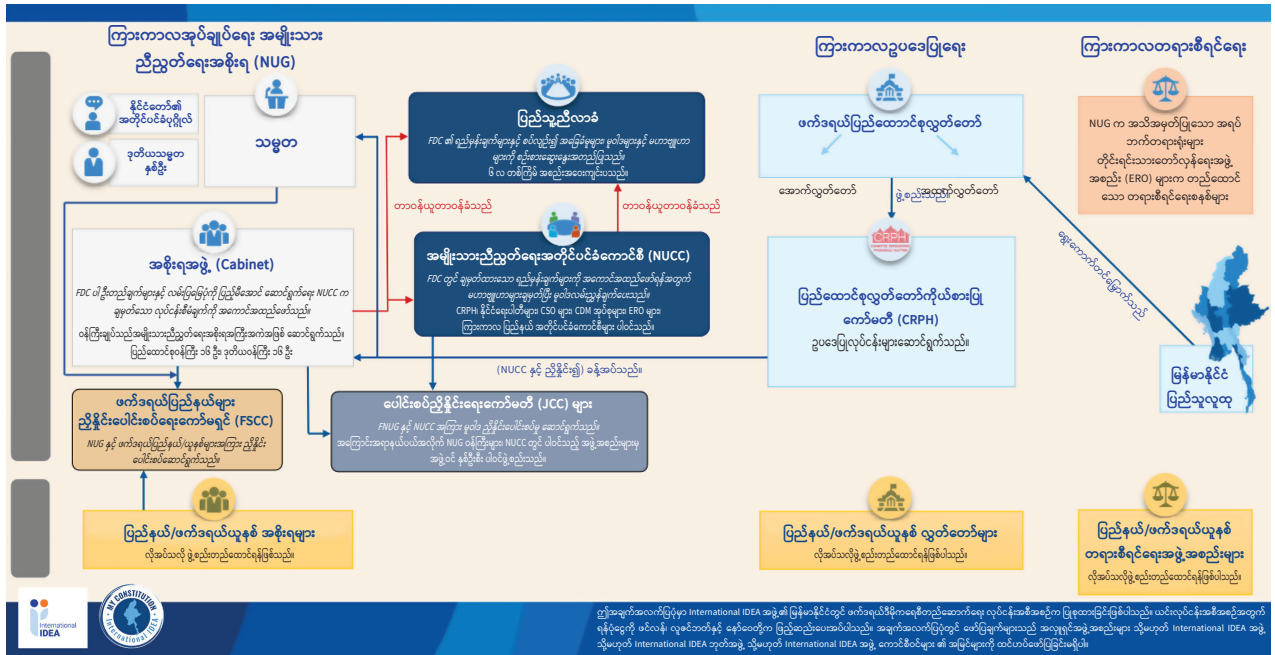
ကြားကာလအုပ်ချုပ်ရေး အမျိုးသား ညီညွတ်ရေးအစိုးရ (NUG)

နိုင်ငံတော်၏ အတိုင်ပင်ခံပုဂ္ဂိုလ်

ဒုတိယသမ္မတ နှစ်ဦး

သမ္မတ

ပြည်သူ့ညီလာခံ

FDC ၏ ရည်မှန်းချက်များနှင့် စပ်လျဉ်း၍ အခြေခံမူများ၊ မူဝါဒများနှင့် မဟာဗျူဟာများကို စဉ်းစားဆွေးနွေးအတည်ပြုသည်။
၆ လ တစ်ကြိမ် အစည်းအဝေးကျင်းပသည်။

တာဝန်ယူတာဝန်ခံသည်

တာဝန်ယူတာဝန်ခံသည်

အစိုးရအဖွဲ့ (Cabinet)

FDC ပါ ဦးတည်ချက်များနှင့် လမ်းပြမြေပုံကို ပြည့်မီအောင် ဆောင်ရွက်ရေး NUCC က ချမှတ်သော လုပ်ငန်းစီမံချက်ကို အကောင်အထည်ဖော်သည်။
ဝန်ကြီးချုပ်သည်အမျိုးသားညီညွတ်ရေးအစိုးရအကြီးအကဲအဖြစ် ဆောင်ရွက်သည်။
ပြည်ထောင်စုဝန်ကြီး ၁၆ ဦး၊ ဒုတိယဝန်ကြီး ၁၆ ဦး

အမျိုးသားညီညွတ်ရေးအတိုင်ပင်ခံကောင်စီ (NUCC)

FDC တွင် ချမှတ်ထားသော ရည်မှန်းချက်များကို အကောင်အထည်ဖော်ရန်အတွက် မဟာဗျူဟာများချမှတ်ပြီး မူဝါဒလမ်းညွှန်ချက်ပေးသည်။
CRPH၊ နိုင်ငံရေးပါတီများ၊ CSO များ၊ CDM အုပ်စုများ၊ ERO များ၊ ကြားကာလ ပြည်နယ် အတိုင်ပင်ခံကောင်စီများ ပါဝင်သည်။

ကြားကာလဥပဒေပြုရေး

ဖက်ဒရယ်ပြည်ထောင်စုလွှတ်တော်

အောက်လွှတ်တော်

ဖွဲ့စည်းအုပ်ချုပ်ပုံလွှတ်တော်

CRPH

ပြည်ထောင်စုလွှတ်တော်ကိုယ်စားပြု ကော်မတီ (CRPH)

ဥပဒေပြုလုပ်ငန်းများဆောင်ရွက်သည်။

ကြားကာလတရားစီရင်ရေး

NUG က အသိအမှတ်ပြုသော အရပ်ဘက်တရားရုံးများ
တိုင်းရင်းသားတော်လှန်ရေးအဖွဲ့ အစည်း (ERO) များက တည်ထောင်သော တရားစီရင်ရေးစနစ်များ

ရွေးကောက်တင်မြှောက်သည်

မြန်မာနိုင်ငံ ပြည်သူလူထု

(NUCC နှင့် ညှိနှိုင်း၍) ခန့်အပ်သည်။

ဖက်ဒရယ်ပြည်နယ်များ ညှိနှိုင်းပေါင်းစပ်ရေးကော်မရှင် (FSCC)

NUG နှင့် ဖက်ဒရယ်ပြည်နယ်/ယူနစ်များအကြား ညှိနှိုင်းပေါင်းစပ်ဆောင်ရွက်သည်။

ပေါင်းစပ်ညှိနှိုင်းရေးကော်မတီ (JCC) များ

FNUG နှင့် NUCC အကြား မူဝါဒ ညှိနှိုင်းပေါင်းစပ်မှု ဆောင်ရွက်သည်။
အကြောင်းအရာနယ်ပယ်အလိုက် NUG ဝန်ကြီးများ၊ NUCC တွင် ပါဝင်သည့် အဖွဲ့အစည်းများမှ အဖွဲ့ဝင် နှစ်ဦးစီး ပါဝင်ဖွဲ့စည်းသည်။

ပြည်နယ်/ဖက်ဒရယ်ယူနစ် အစိုးရများ
လိုအပ်သလို ဖွဲ့စည်းတည်ထောင်ရန်ဖြစ်သည်။

ပြည်နယ်/ဖက်ဒရယ်ယူနစ် လွှတ်တော်များ
လိုအပ်သလိုဖွဲ့စည်းတည်ထောင်ရန်ဖြစ်ပါသည်။

ပြည်နယ်/ဖက်ဒရယ်ယူနစ် တရားစီရင်ရေးအဖွဲ့အစည်းများ
လိုအပ်သလိုဖွဲ့စည်းတည်ထောင်ရန်ဖြစ်ပါသည်။

International IDEA

MY CONSTITUTION International IDEA

ဤအချက်အလက်ပြပုံမှာ International IDEA အဖွဲ့၏ မြန်မာနိုင်ငံတွင် ဖက်ဒရယ်ဒီမိုကရေစီတည်ဆောက်ရေး လုပ်ငန်းအစီအစဉ်က ပြုစုထားခြင်းဖြစ်ပါသည်။ ယင်းလုပ်ငန်းအစီအစဉ်အတွက် ရန်ပုံငွေကို ဖင်လန်၊ လူဇင်ဘတ်နှင့် နော်ဝေတို့က ပြည့်ဆည်းပေးအပ်ပါသည်။ အချက်အလက်ပြပုံတွင် ဖော်ပြချက်များသည် အလှူရှင်အဖွဲ့အစည်းများ သို့မဟုတ် International IDEA အဖွဲ့၊ သို့မဟုတ် International IDEA ဘုတ်အဖွဲ့၊ သို့မဟုတ် International IDEA အဖွဲ့ ကောင်စီဝင်များ ၏ အမြင်များကို ထင်ဟပ်ဖော်ပြခြင်းမရှိပါ။